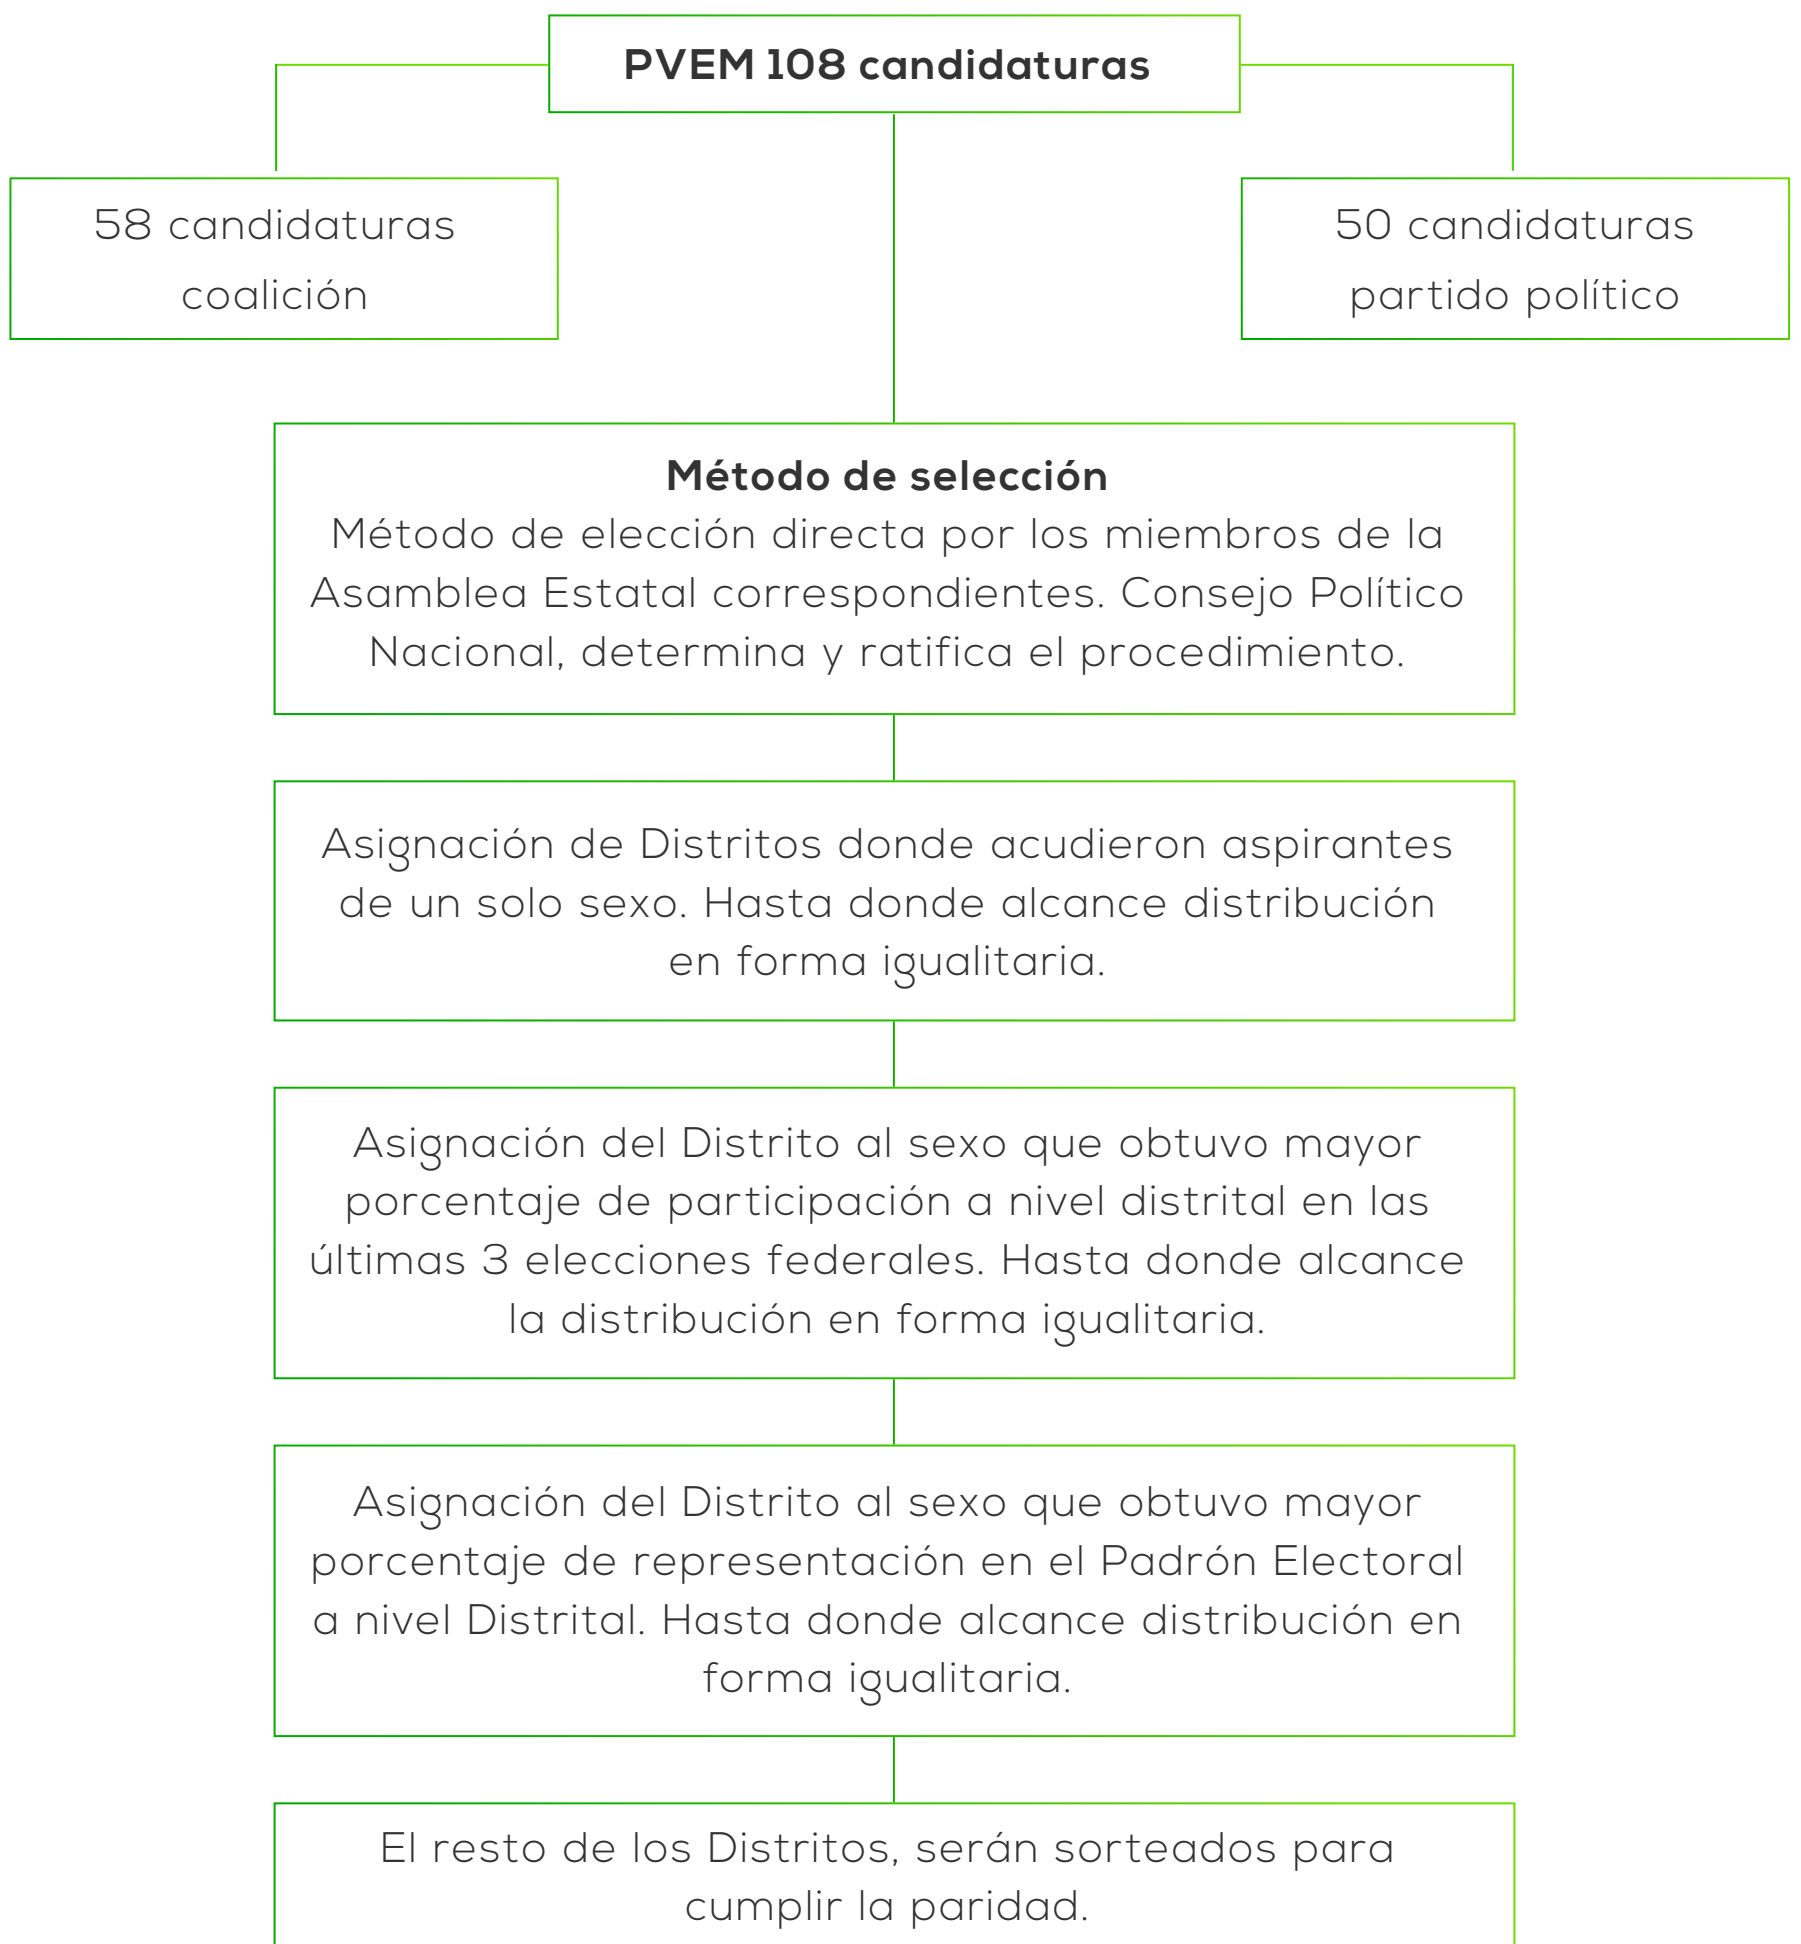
**PVEM 108 candidaturas**

58 candidaturas coalición

50 candidaturas partido político

**Método de selección**
Método de elección directa por los miembros de la Asamblea Estatal correspondientes. Consejo Político Nacional, determina y ratifica el procedimiento.

Asignación de Distritos donde acudieron aspirantes de un solo sexo. Hasta donde alcance distribución en forma igualitaria.

Asignación del Distrito al sexo que obtuvo mayor porcentaje de participación a nivel distrital en las últimas 3 elecciones federales. Hasta donde alcance la distribución en forma igualitaria.

Asignación del Distrito al sexo que obtuvo mayor porcentaje de representación en el Padrón Electoral a nivel Distrital. Hasta donde alcance distribución en forma igualitaria.

El resto de los Distritos, serán sorteados para cumplir la paridad.